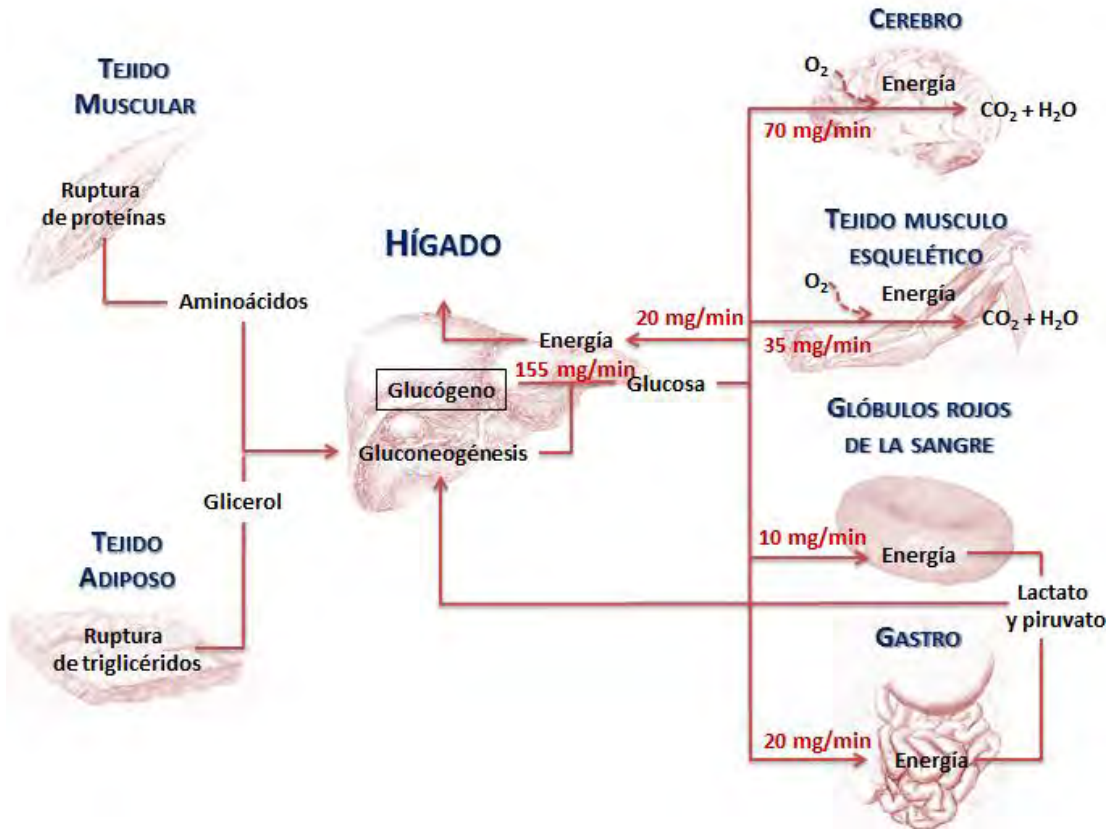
Tejido Muscular

Ruptura de proteínas

Aminoácidos

Glicerol

Tejido Adiposo

Ruptura de triglicéridos

Hígado

Glucógeno

Gluconeogénesis

Energía

155 mg/min

Glucosa

20 mg/min

Cerebro

$O_2$

Energía

$CO_2 + H_2O$

70 mg/min

Tejido musculo esquelético

$O_2$

Energía

$CO_2 + H_2O$

35 mg/min

Glóbulos rojos de la sangre

10 mg/min

Energía

Lactato y piruvato

Gastro

20 mg/min

Energía